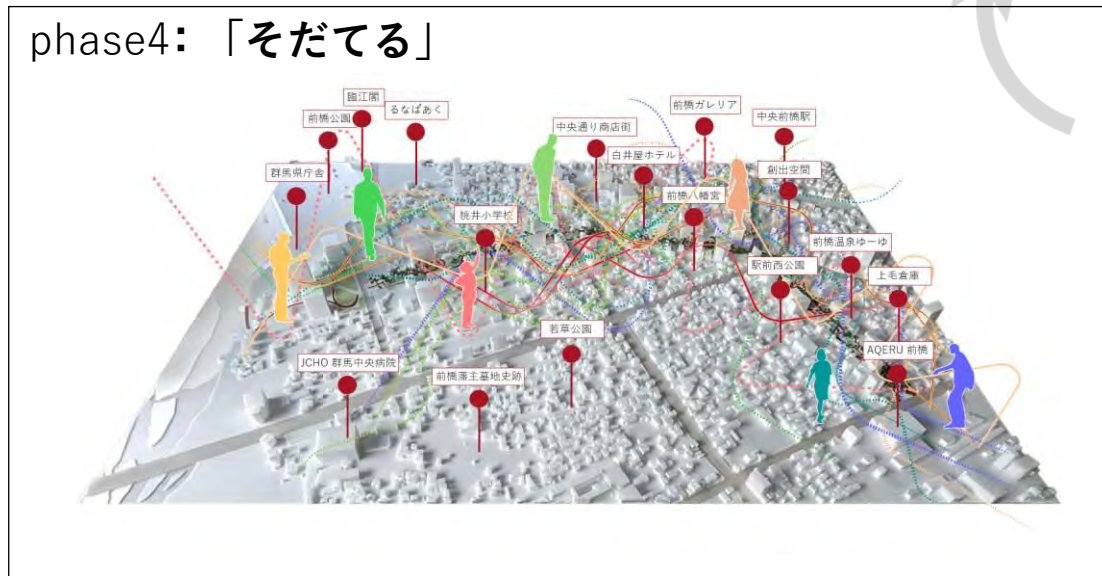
phase4：「そだてる」

臨江閣
前橋公園
るなぱあく
群馬県庁舎
中央通り商店街
前橋ガレリア
中央前橋駅
白井屋ホテル
創出空間
前橋八幡宮
桃井小学校
前橋温泉ゆーゆ
駅前西公園
上毛倉庫
若草公園
JCHO 群馬中央病院
前橋藩主墓地史跡
AQERU 前橋